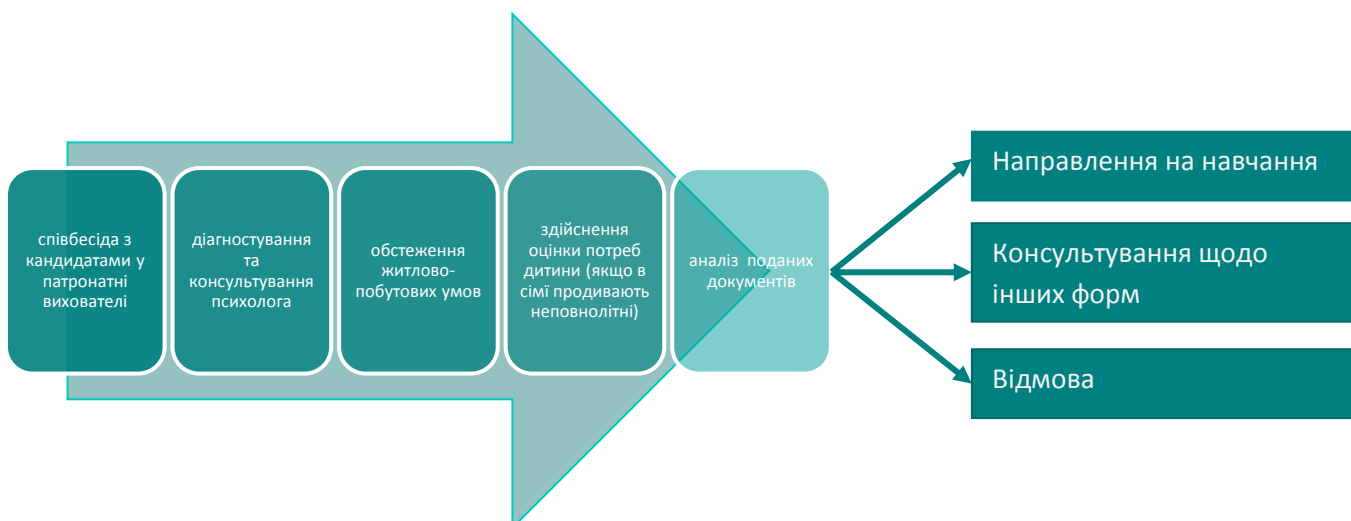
співбесіда з кандидатами у патронатні вихователі

діагностування та консультування психолога

обстеження житлово-побутових умов

здійснення оцінки потреб дитини (якщо в сімї продивають неповнолітні)

аналіз поданих документів

Направлення на навчання

Консультування щодо інших форм

Відмова